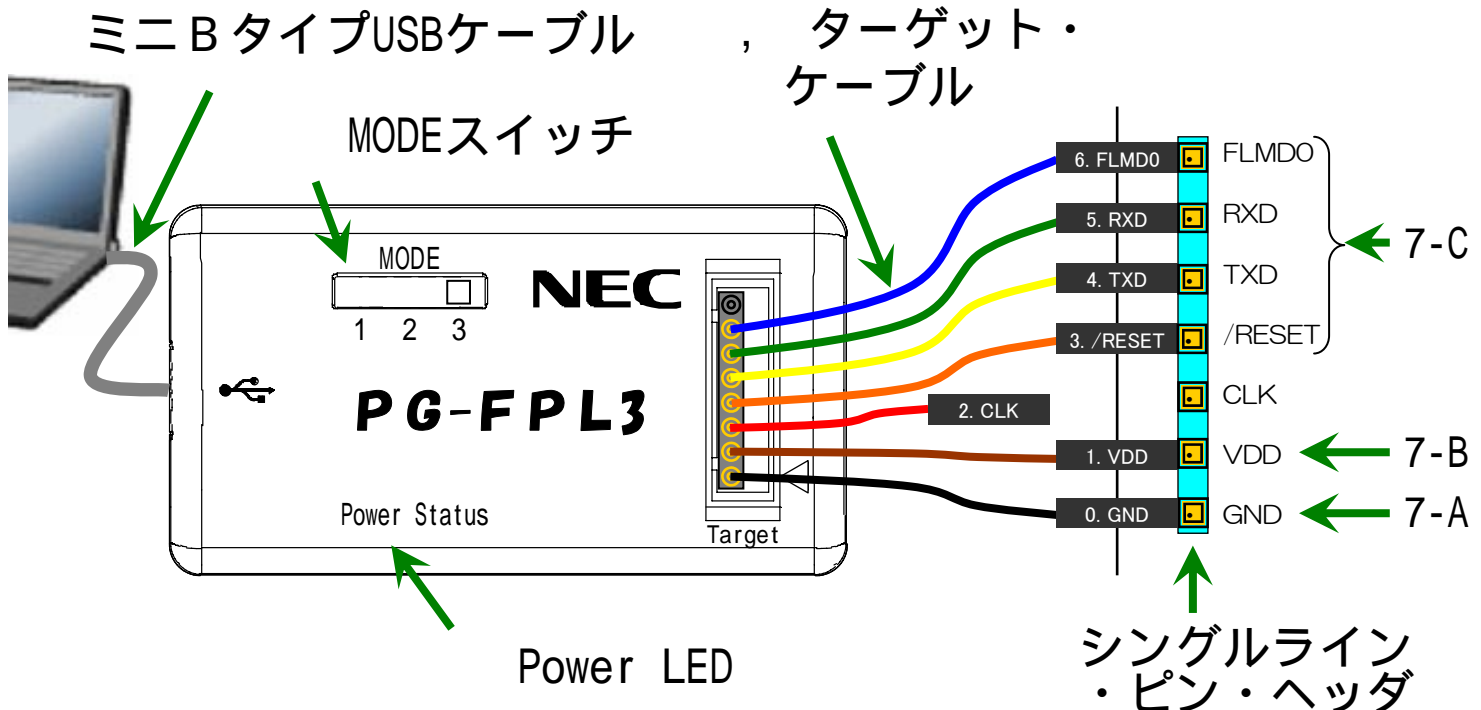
ミニＢタイプUSBケーブル

，ターゲット・ケーブル

MODEスイッチ

MODE
1 2 3

NEC

PG-FPL3

Power Status

Target

6. FLMD0
5. RXD
4. TXD
3. /RESET
2. CLK
1. VDD
0. GND

FLMDO
RXD
TXD
/RESET
CLK
VDD
GND

7-C
7-B
7-A

Power LED

シングルライン・ピン・ヘッダ